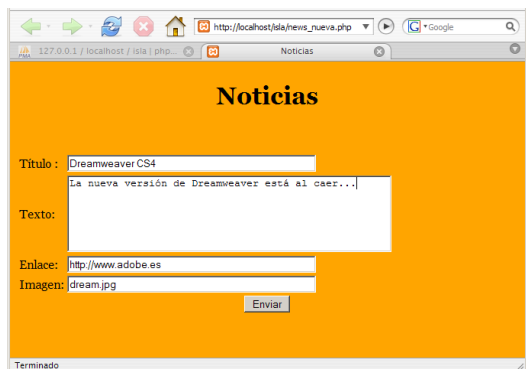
http://localhost/isla/news_nueva.php

Google

127.0.0.1 / localhost / isla | php...

Noticias

Noticias

Título : Dreamweaver CS4

Texto: La nueva versión de Dreamweaver está al caer...

Enlace: http://www.adobe.es

Imagen: dream.jpg

Enviar

Terminado